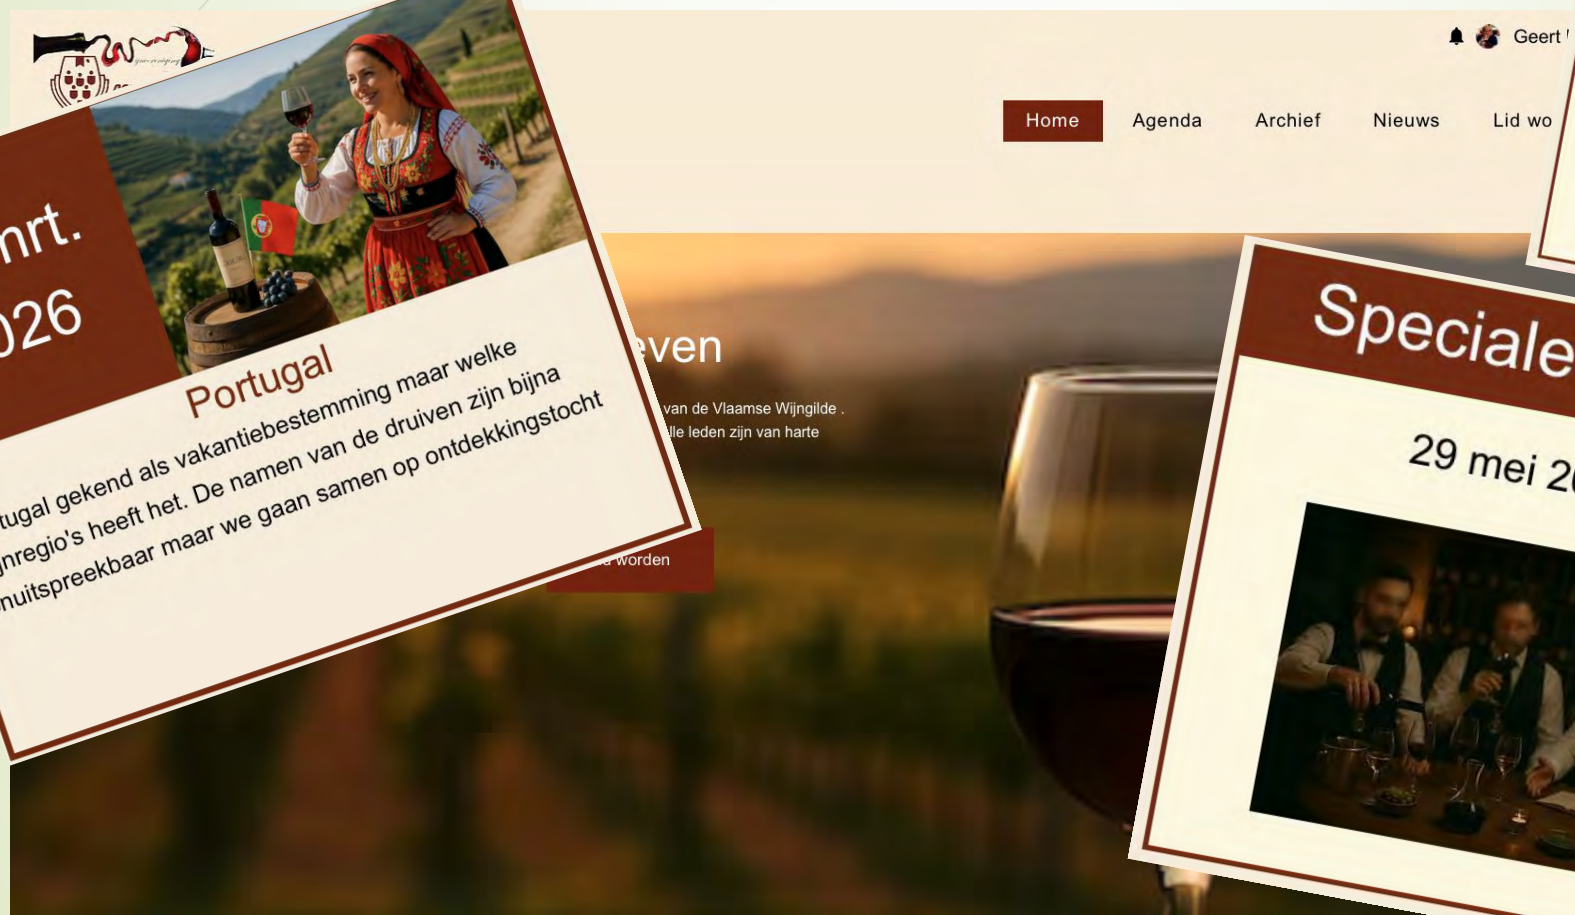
Geert

Home Agenda Archief Nieuws Lid wo

nrt.
026

Portugal

tugal gekend als vakantiebestemming maar welke
nregio's heeft het. De namen van de druiven zijn bijna
nuitspreekbaar maar we gaan samen op ontdekkingstocht

even

van de Vlaamse Wijngilde .
lle leden zijn van harte

worden

Speciale

29 mei 2